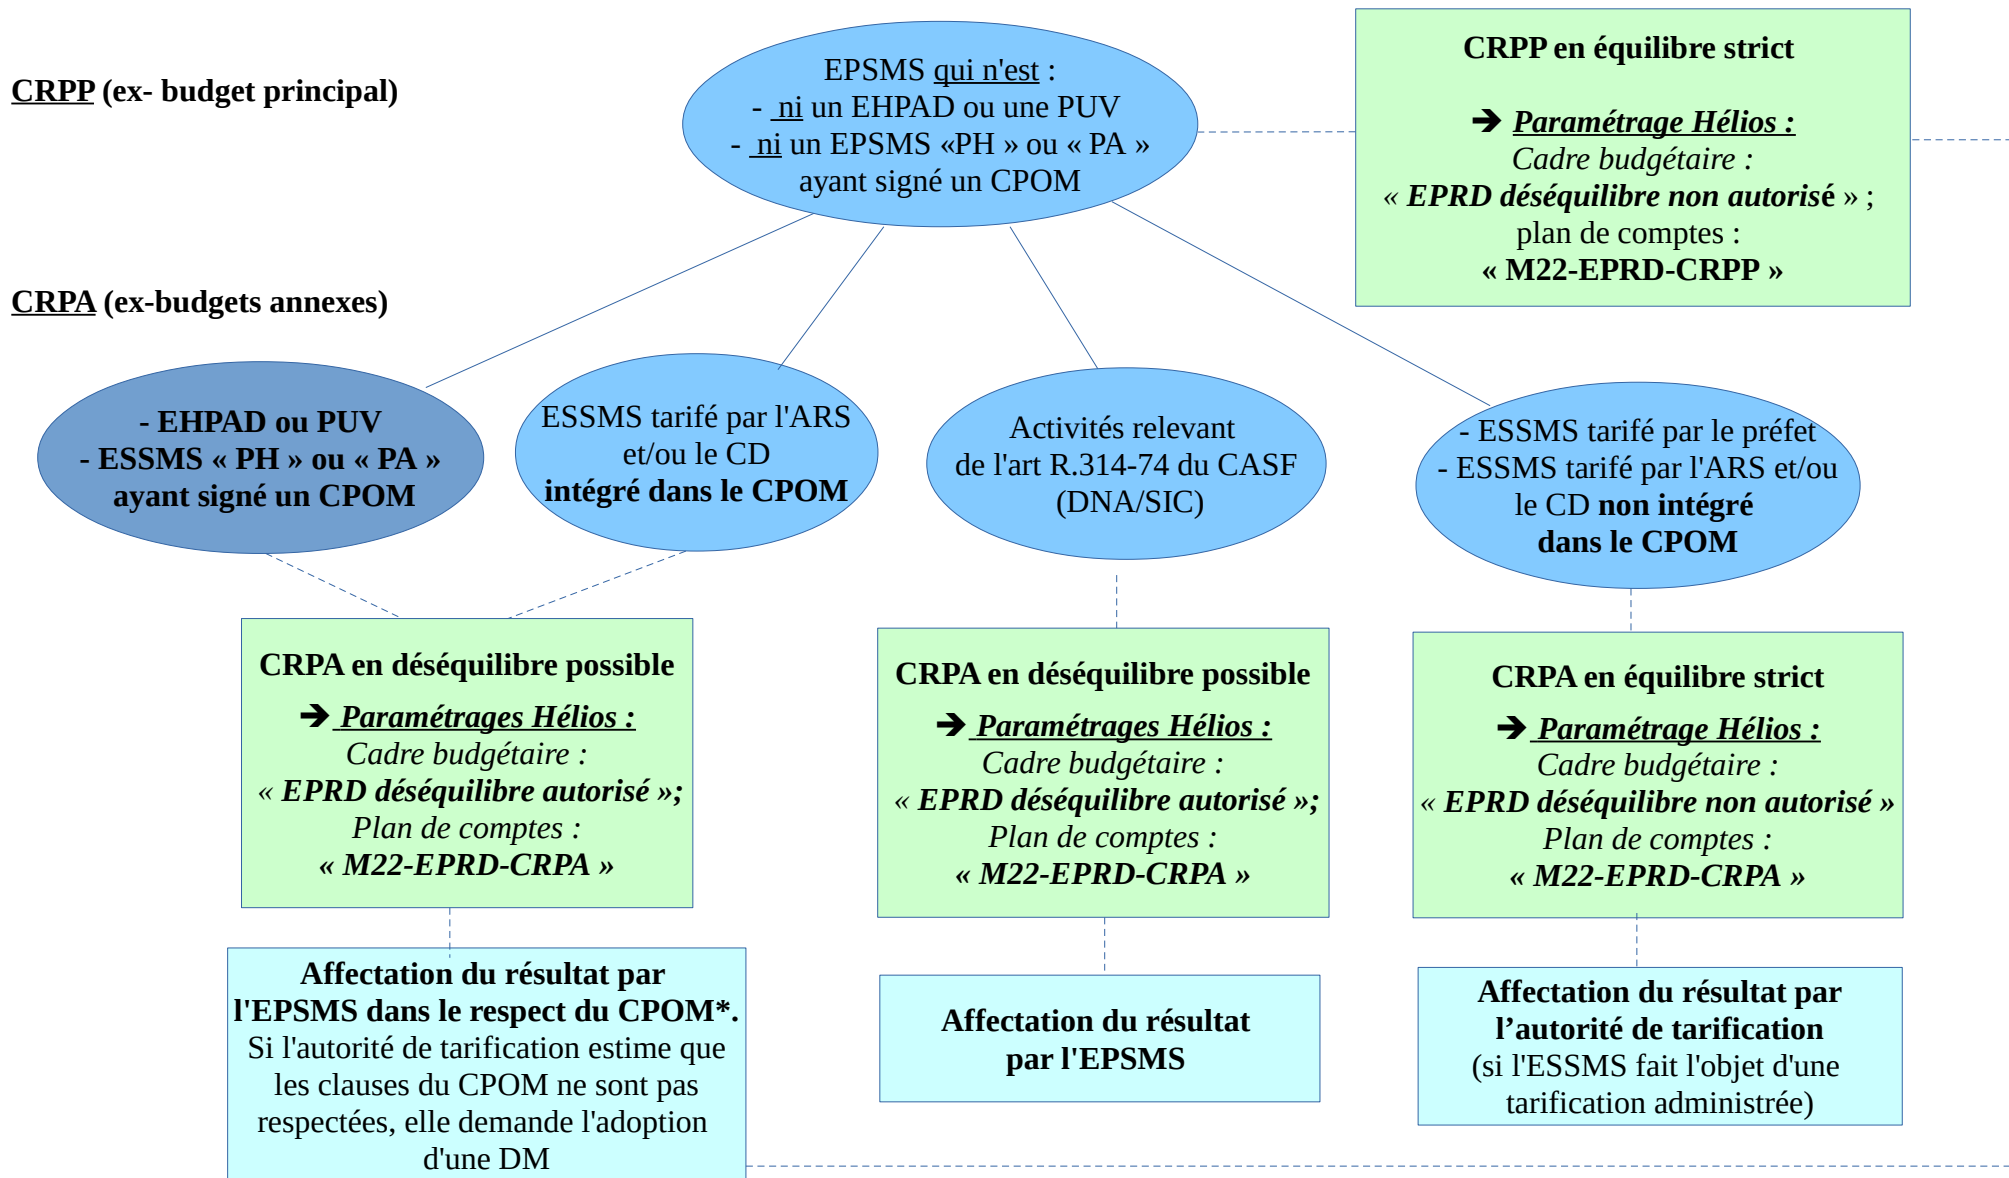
CRPP (ex- budget principal)

EPSMS qui n'est :
- ni un EHPAD ou une PUV
- ni un EPSMS «PH » ou « PA » ayant signé un CPOM

CRPP en équilibre strict

➔ Paramétrage Hélios :
Cadre budgétaire :
« EPRD déséquilibre non autorisé » ;
plan de comptes :
« M22-EPRD-CRPP »

CRPA (ex-budgets annexes)

- EHPAD ou PUV
- ESSMS « PH » ou « PA » ayant signé un CPOM

ESSMS tarifé par l'ARS et/ou le CD intégré dans le CPOM

Activités relevant de l'art R.314-74 du CASF (DNA/SIC)

- ESSMS tarifé par le préfet
- ESSMS tarifé par l'ARS et/ou le CD non intégré dans le CPOM

CRPA en déséquilibre possible

➔ Paramétrages Hélios :
Cadre budgétaire :
« EPRD déséquilibre autorisé »;
Plan de comptes :
« M22-EPRD-CRPA »

CRPA en déséquilibre possible

➔ Paramétrages Hélios :
Cadre budgétaire :
« EPRD déséquilibre autorisé »;
Plan de comptes :
« M22-EPRD-CRPA »

CRPA en équilibre strict

➔ Paramétrages Hélios :
Cadre budgétaire :
« EPRD déséquilibre non autorisé »
Plan de comptes :
« M22-EPRD-CRPA »

Affectation du résultat par l'EPSMS dans le respect du CPOM*.
Si l'autorité de tarification estime que les clauses du CPOM ne sont pas respectées, elle demande l'adoption d'une DM

Affectation du résultat par l'EPSMS

Affectation du résultat par l'autorité de tarification
(si l'ESSMS fait l'objet d'une tarification administrée)